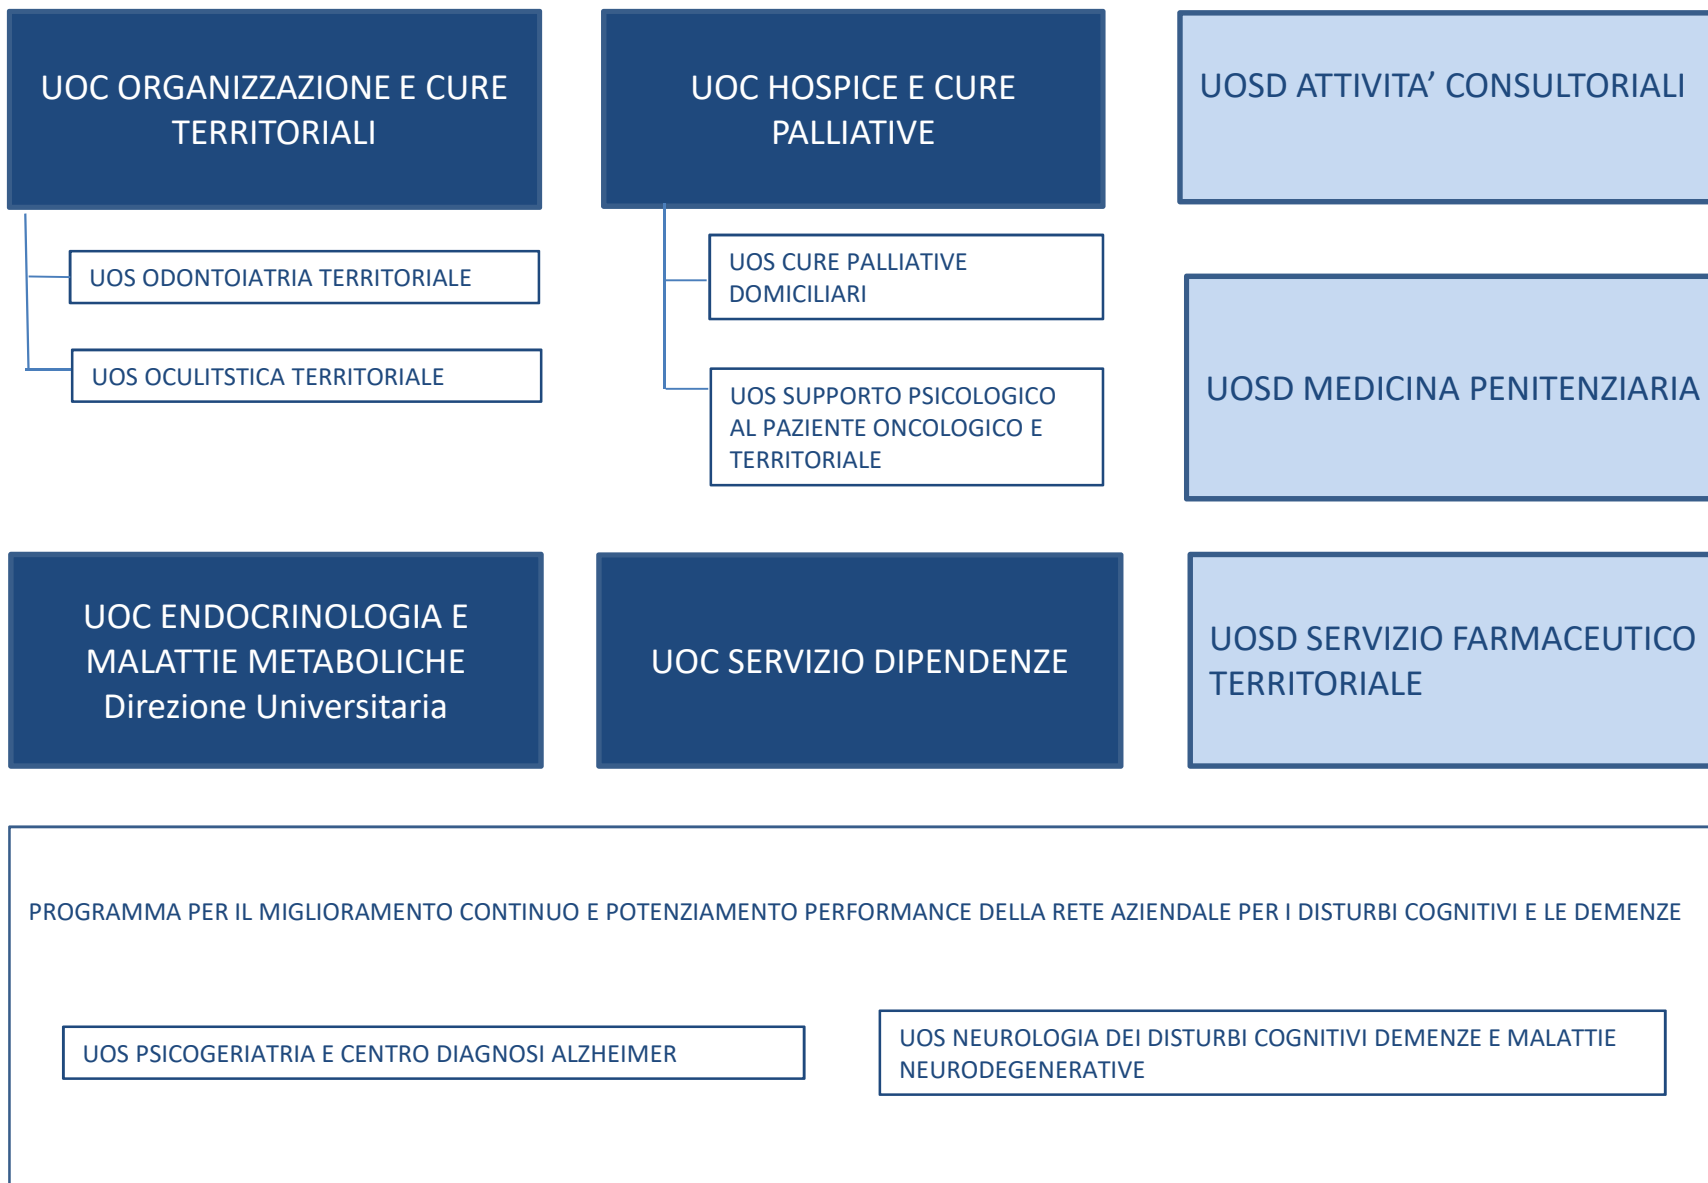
UOC ORGANIZZAZIONE E CURE TERRITORIALI

UOS ODONTOIATRIA TERRITORIALE

UOS OCULITSTICA TERRITORIALE

UOC HOSPICE E CURE PALLIATIVE

UOS CURE PALLIATIVE DOMICILIARI

UOS SUPPORTO PSICOLOGICO AL PAZIENTE ONCOLOGICO E TERRITORIALE

UOSD ATTIVITA' CONSULTORIALI

UOSD MEDICINA PENITENZIARIA

UOC ENDOCRINOLOGIA E MALATTIE METABOLICHE
Direzione Universitaria

UOC SERVIZIO DIPENDENZE

UOSD SERVIZIO FARMACEUTICO TERRITORIALE

PROGRAMMA PER IL MIGLIORAMENTO CONTINUO E POTENZIAMENTO PERFORMANCE DELLA RETE AZIENDALE PER I DISTURBI COGNITIVI E LE DEMENZE

UOS PSICOGERIATRIA E CENTRO DIAGNOSI ALZHEIMER

UOS NEUROLOGIA DEI DISTURBI COGNITIVI DEMENZE E MALATTIE NEURODEGENERATIVE